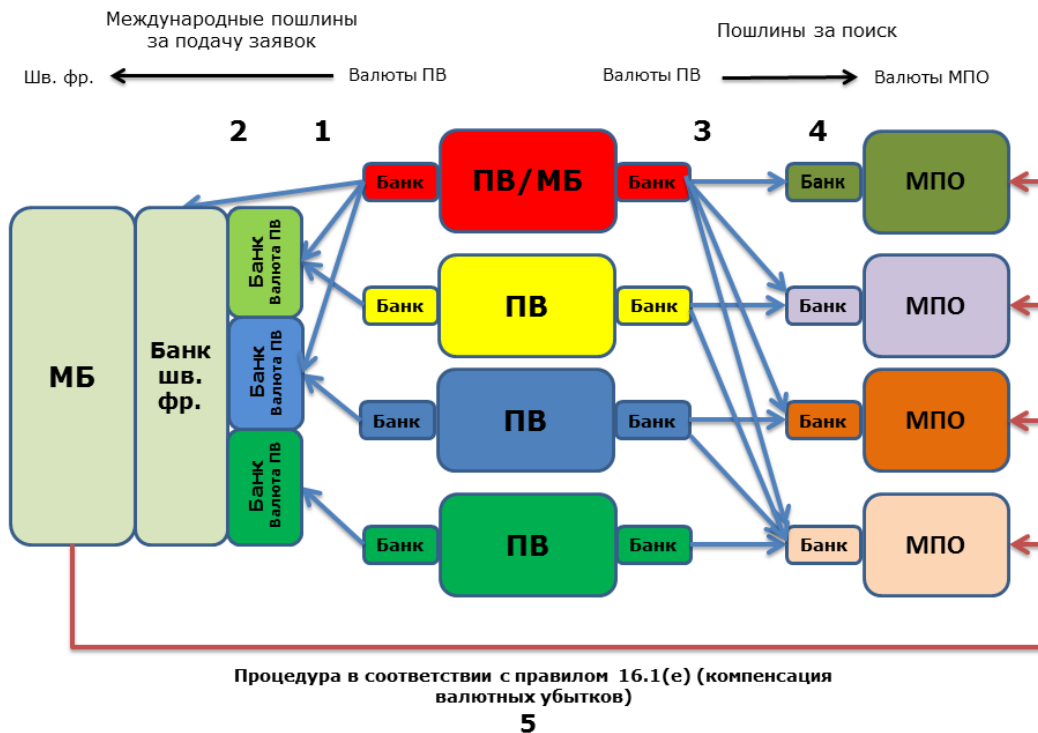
Международные пошлины за подачу заявок

Шв. фр.

Валюты ПВ

Пошлины за поиск

Валюты ПВ

Валюты МПО

2

1

3

4

Банк

ПВ/МБ

Банк

Банк

МПО

МБ

Банк шв. фр.

Банк Валюта ПВ

Банк

ПВ

Банк

Банк

МПО

Банк Валюта ПВ

Банк

ПВ

Банк

Банк

МПО

Банк Валюта ПВ

Банк

ПВ

Банк

Банк

МПО

Процедура в соответствии с правилом 16.1(e) (компенсация валютных убытков)

5